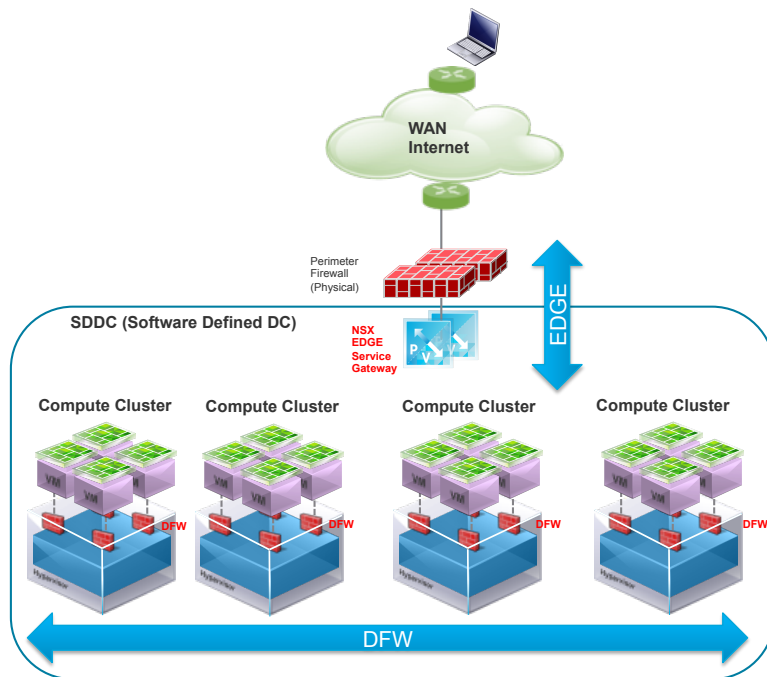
WAN
Internet

Perimeter
Firewall
(Physical)

EDGE

SDDC (Software Defined DC)

NSX
EDGE
Service
Gateway

Compute Cluster

VM VM VM
DFW
Hypervisor

Compute Cluster

VM VM VM
DFW
Hypervisor

Compute Cluster

VM VM VM
DFW
Hypervisor

Compute Cluster

VM VM VM
DFW
Hypervisor

DFW